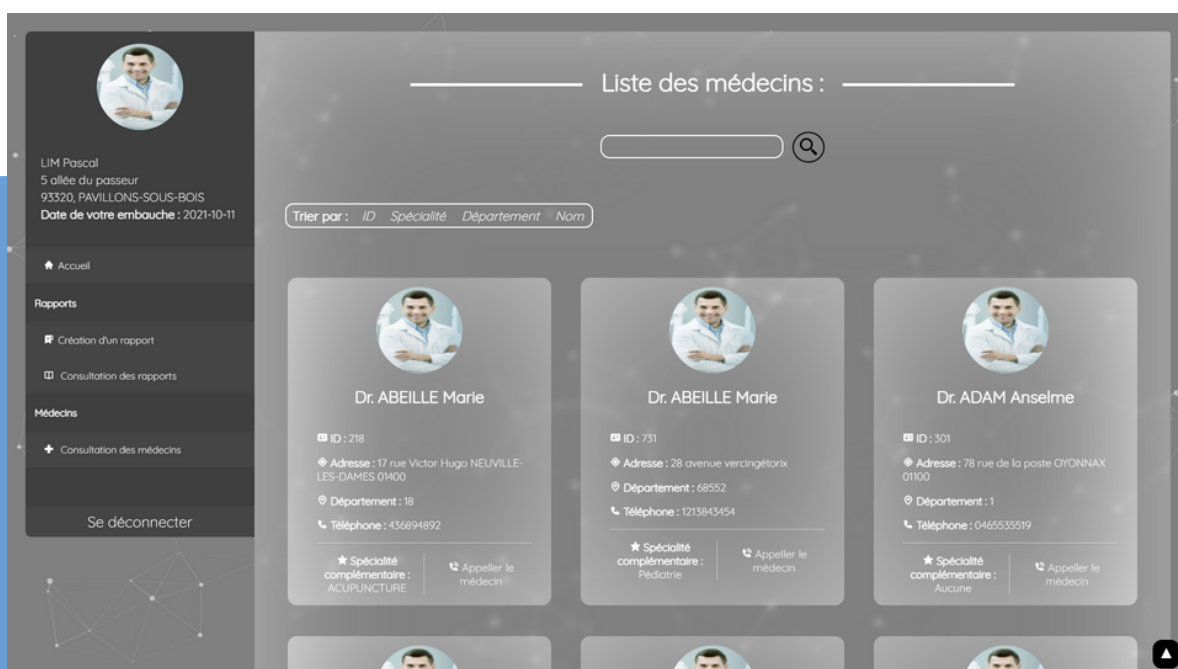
LIM Pascal
5 allée du passeur
93320, PAVILLONS-SOUS-BOIS
Date de votre embauche : 2021-10-11

Accueil

Rapports

Création d'un rapport

Consultation des rapports

Médecins

Consultation des médecins

Se déconnecter

Liste des médecins :

Trier par : ID Spécialité Département Nom

Dr. ABEILLE Marie

ID : 218

Adresse : 17 rue Victor Hugo NEUVILLE-LES-DAMES 01400

Département : 18

Téléphone : 436894892

Spécialité complémentaire : ACUPUNCTURE

Appeller le médecin

Dr. ABEILLE Marie

ID : 731

Adresse : 28 avenue vercingétorix

Département : 68552

Téléphone : 1213843454

Spécialité complémentaire : Pédiatrie

Appeller le médecin

Dr. ADAM Anselme

ID : 301

Adresse : 78 rue de la poste OYONNAX 01100

Département : 1

Téléphone : 0465535519

Spécialité complémentaire : Aucune

Appeller le médecin